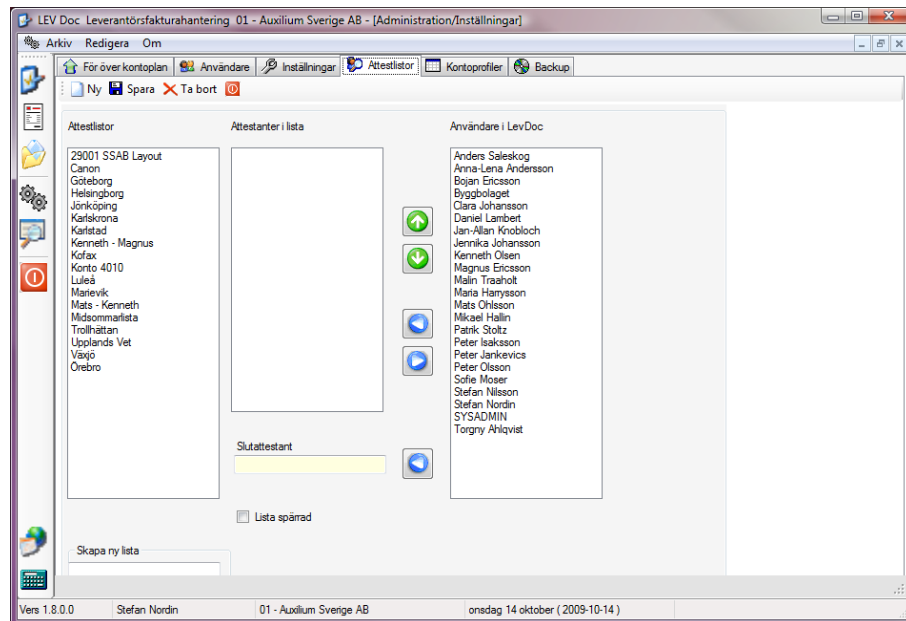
LEV Doc Leverantörsfakturahantering 01 - Auxilium Sverige AB - [Administration/Inställningar]

Arkiv Redigera Om

För över kontoplan Användare Inställningar Attestlistor Kontoprofiler Backup

Ny Spara Ta bort

Attestlistor

29001 SSAB Layout
Canon
Göteborg
Helsingborg
Jönköping
Karlskrona
Karlstad
Kenneth - Magnus
Kofax
Konto 4010
Luleå
Marievik
Mats - Kenneth
Midsommarlista
Trollhättan
Upplands Vet
Växjö
Örebro

Attestanter i lista

Slutattestant

Lista spärrad

Användare i LevDoc

Anders Saleskog
Anna-Lena Andersson
Bojan Ericsson
Byggbolaget
Clara Johansson
Daniel Lambert
Jan-Allan Knobloch
Jennika Johansson
Kenneth Olsen
Magnus Ericsson
Malin Traaholt
Maria Harrysson
Mats Ohlsson
Mikael Hallin
Patrik Stoltz
Peter Isaksson
Peter Jankevics
Peter Olsson
Sofie Moser
Stefan Nilsson
Stefan Nordin
SYSADMIN
Torgny Ahlqvist

Skapa ny lista

Vers 1.8.0.0 Stefan Nordin 01 - Auxilium Sverige AB onsdag 14 oktober ( 2009-10-14 )